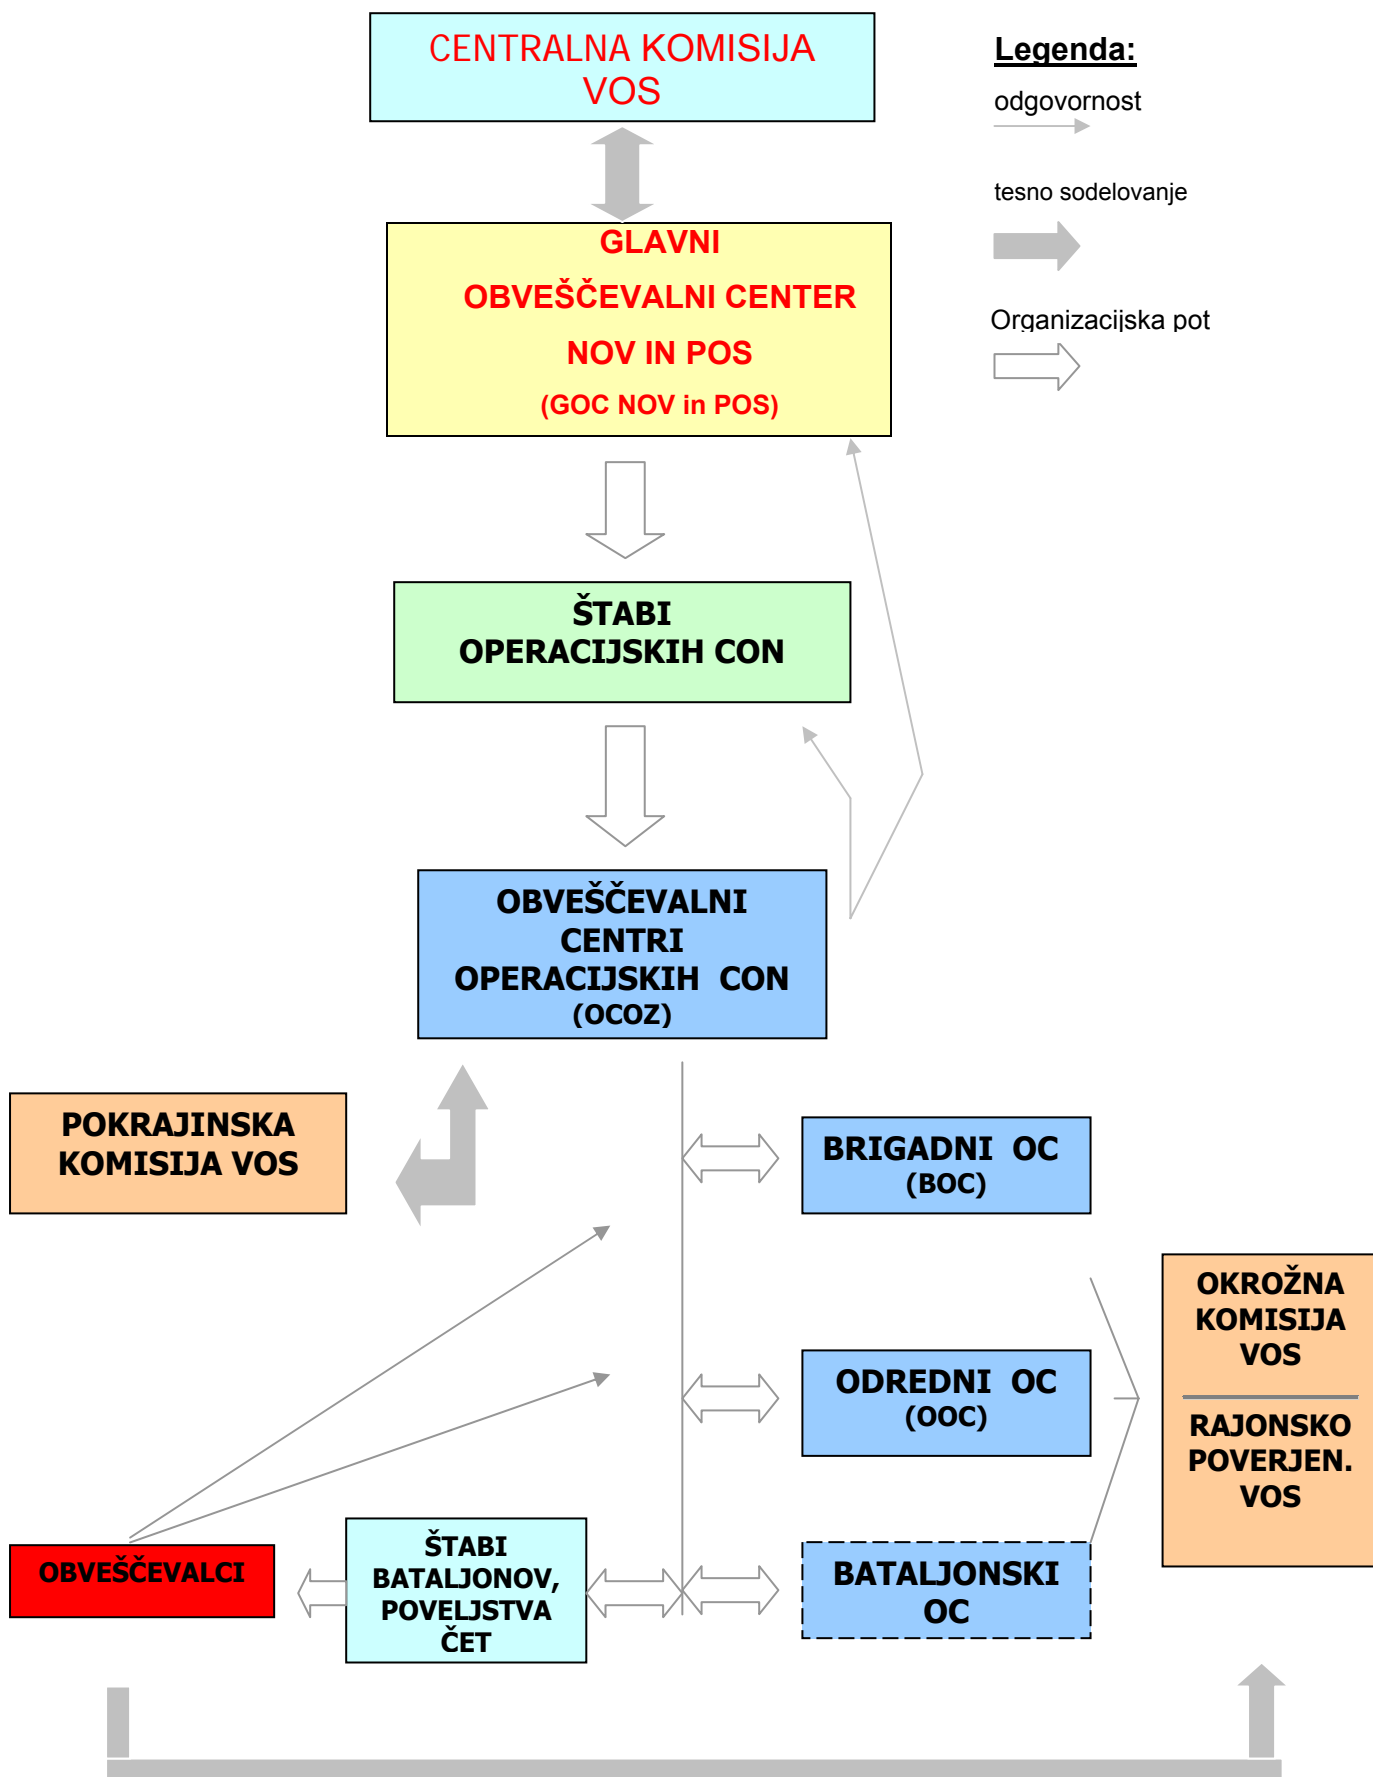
CENTRALNA KOMISIJA VOS

Legenda:
odgovornost
tesno sodelovanje
Organizacijska pot

GLAVNI
OBVEŠČEVALNI CENTER
NOV IN POS
(GOC NOV in POS)

ŠTABI
OPERACIJSKIH CON

OBVEŠČEVALNI
CENTRI
OPERACIJSKIH CON
(OCOZ)

POKRAJINSKA KOMISIJA VOS

BRIGADNI OC
(BOC)

OKROŽNA KOMISIJA VOS

RAJONSKO POVERJEN. VOS

ODREDNI OC
(OOC)

OBVEŠČEVALCI

ŠTABI BATALJONOV, POVELJSTVA ČET

BATALJONSKI OC